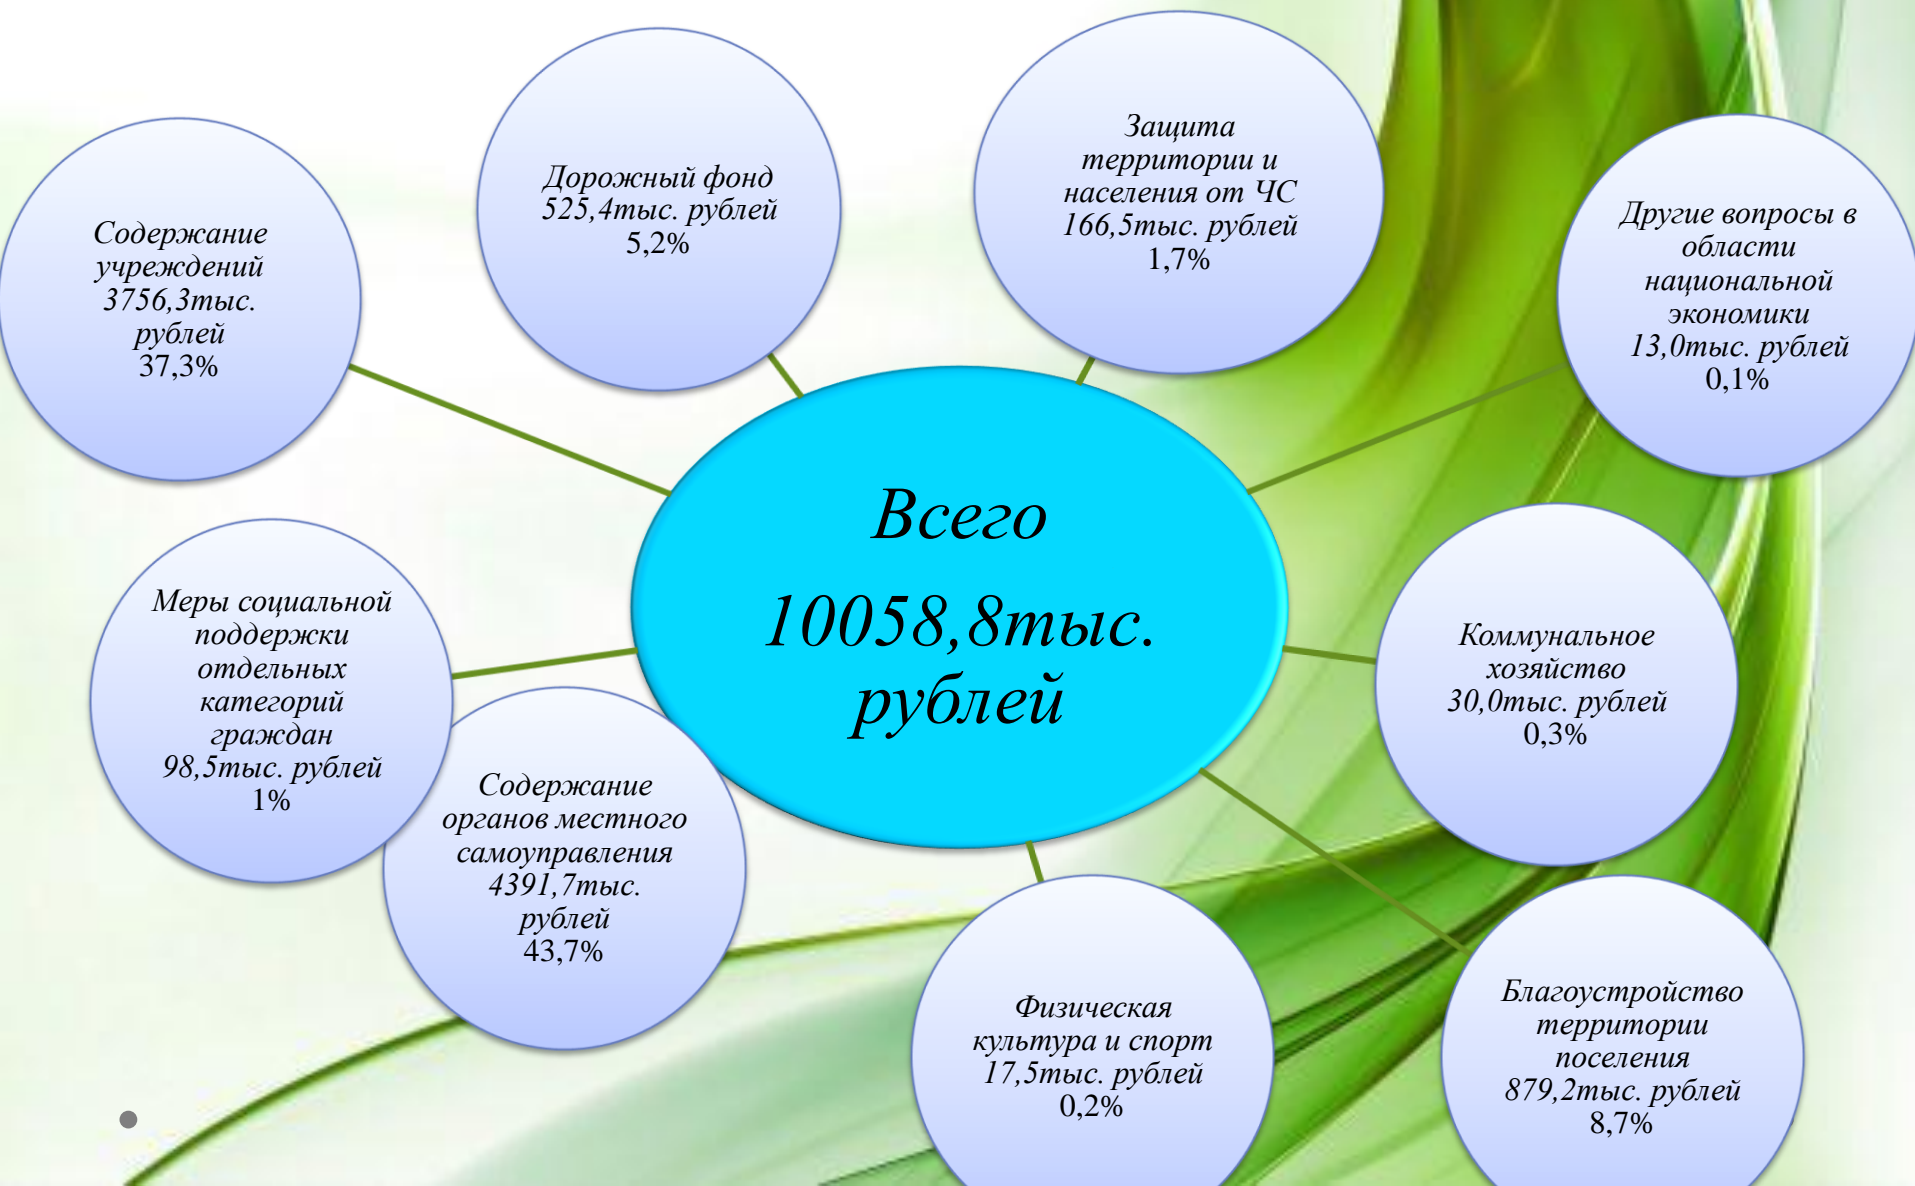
Всего 10058,8тыс. рублей

Содержание учреждений 3756,3тыс. рублей 37,3%

Дорожный фонд 525,4тыс. рублей 5,2%

Защита территории и населения от ЧС 166,5тыс. рублей 1,7%

Другие вопросы в области национальной экономики 13,0тыс. рублей 0,1%

Меры социальной поддержки отдельных категорий граждан 98,5тыс. рублей 1%

Коммунальное хозяйство 30,0тыс. рублей 0,3%

Содержание органов местного самоуправления 4391,7тыс. рублей 43,7%

Физическая культура и спорт 17,5тыс. рублей 0,2%

Благоустройство территории поселения 879,2тыс. рублей 8,7%